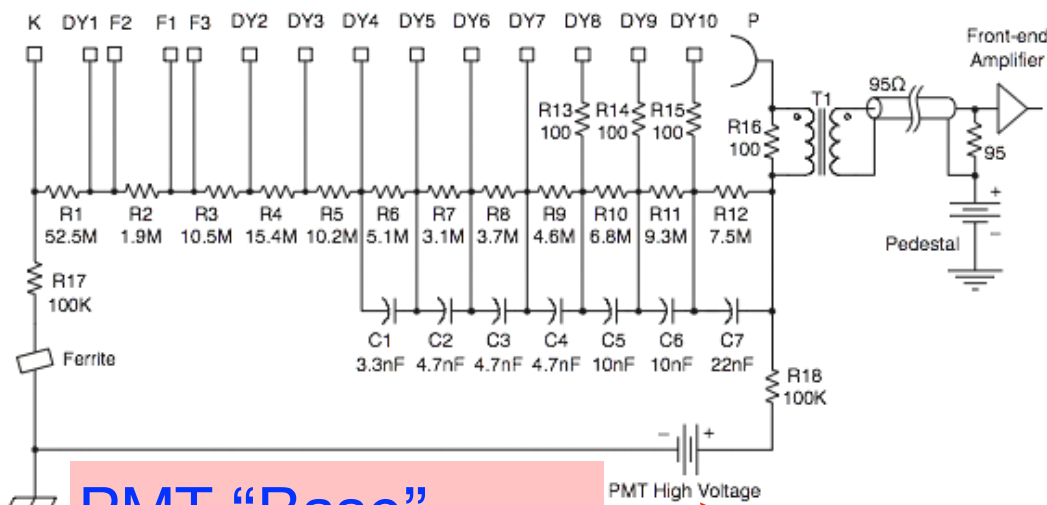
K DY1 F2 F1 F3 DY2 DY3 DY4 DY5 DY6 DY7 DY8 DY9 DY10 P

Front-end Amplifier

R13 100 R14 100 R15 100

R16 100

T1

95Ω

95

R1 52.5M R2 1.9M R3 10.5M R4 15.4M R5 10.2M R6 5.1M R7 3.1M R8 3.7M R9 4.6M R10 6.8M R11 9.3M R12 7.5M

+
−
Pedestal

R17 100K

C1 3.3nF C2 4.7nF C3 4.7nF C4 4.7nF C5 10nF C6 10nF C7 22nF

Ferrite

R18 100K

− +

PMT High Voltage

PMT "Base"